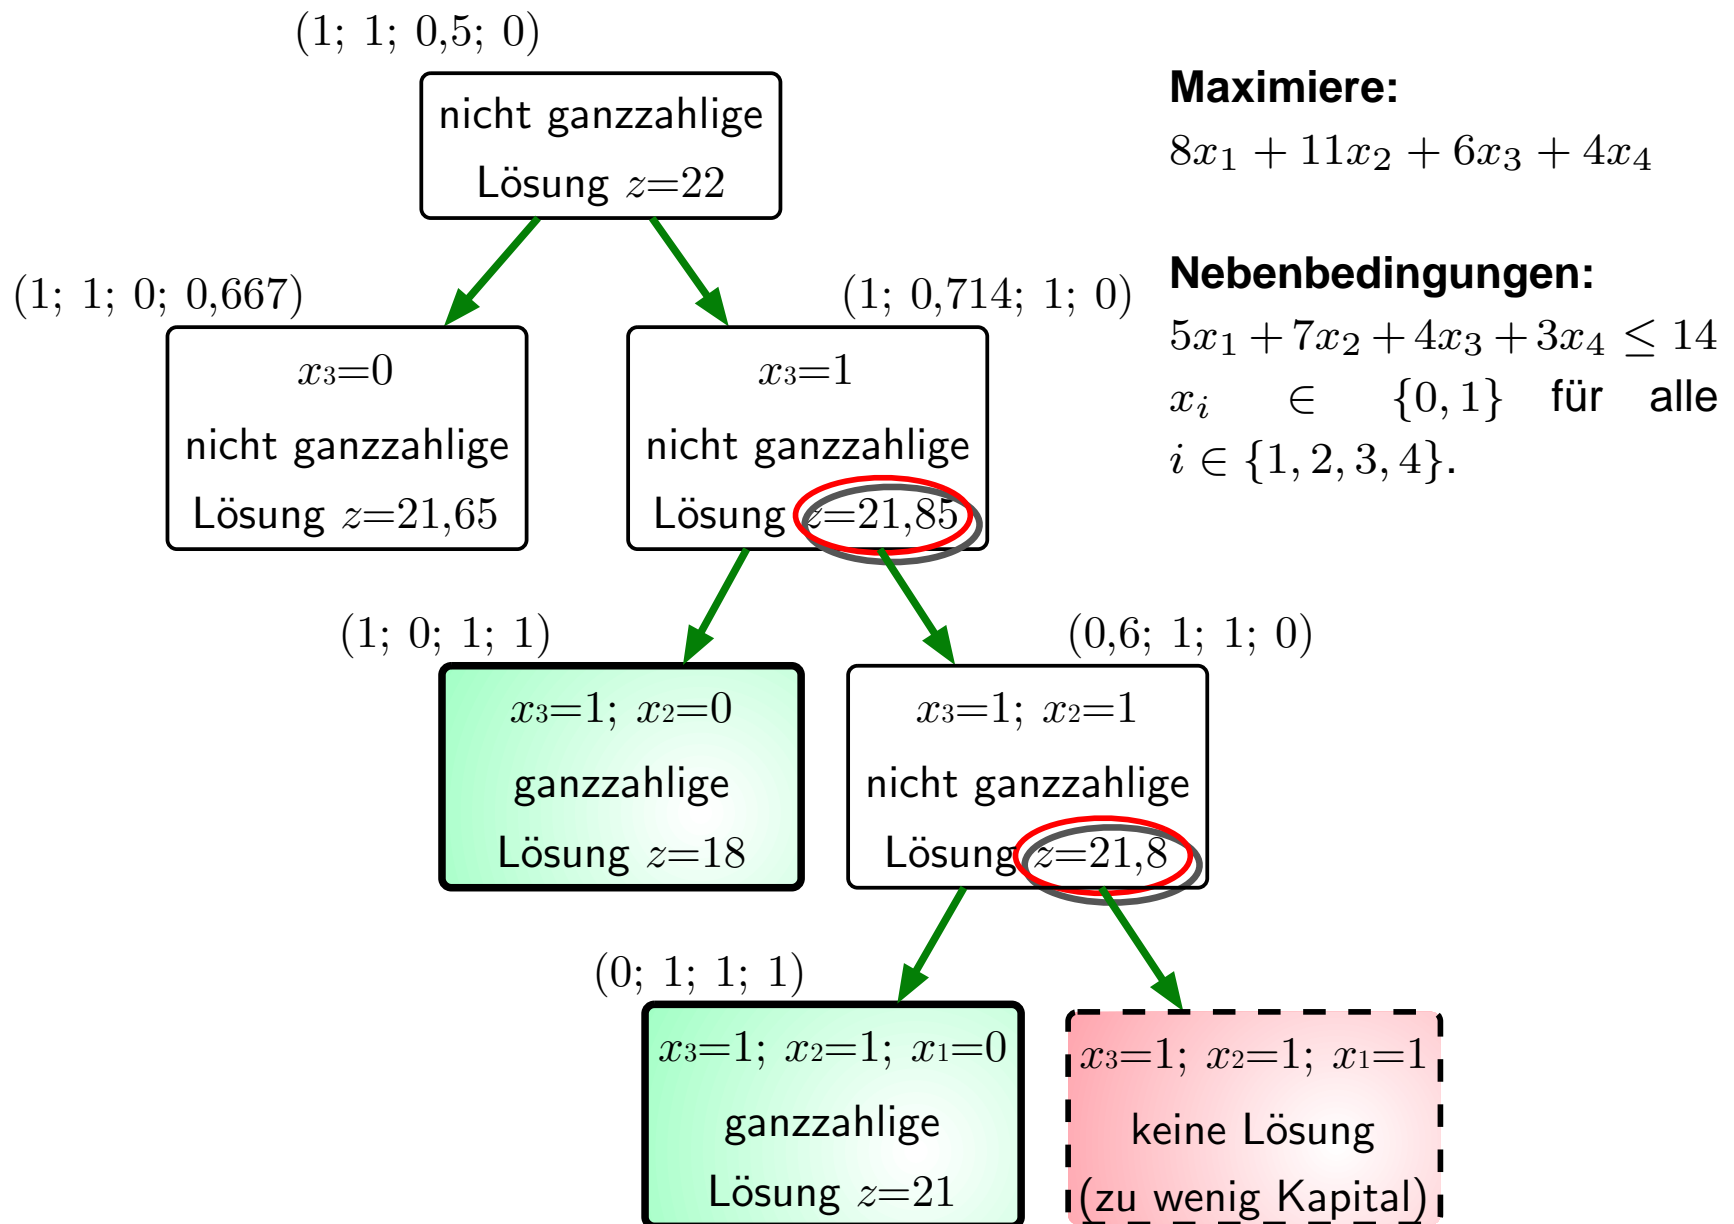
(1; 1; 0,5; 0)

nicht ganzzahlige Lösung $z$=22

**Maximiere:**
$8x_1 + 11x_2 + 6x_3 + 4x_4$

**Nebenbedingungen:**
$5x_1 + 7x_2 + 4x_3 + 3x_4 \leq 14$
$x_i \in \{0, 1\}$ für alle $i \in \{1, 2, 3, 4\}$.

(1; 1; 0; 0,667)

$x_3$=0
nicht ganzzahlige Lösung $z$=21,65

(1; 0,714; 1; 0)

$x_3$=1
nicht ganzzahlige Lösung $z$=21,85

(1; 0; 1; 1)

$x_3$=1; $x_2$=0
ganzzahlige Lösung $z$=18

(0,6; 1; 1; 0)

$x_3$=1; $x_2$=1
nicht ganzzahlige Lösung $z$=21,8

(0; 1; 1; 1)

$x_3$=1; $x_2$=1; $x_1$=0
ganzzahlige Lösung $z$=21

$x_3$=1; $x_2$=1; $x_1$=1
keine Lösung
(zu wenig Kapital)